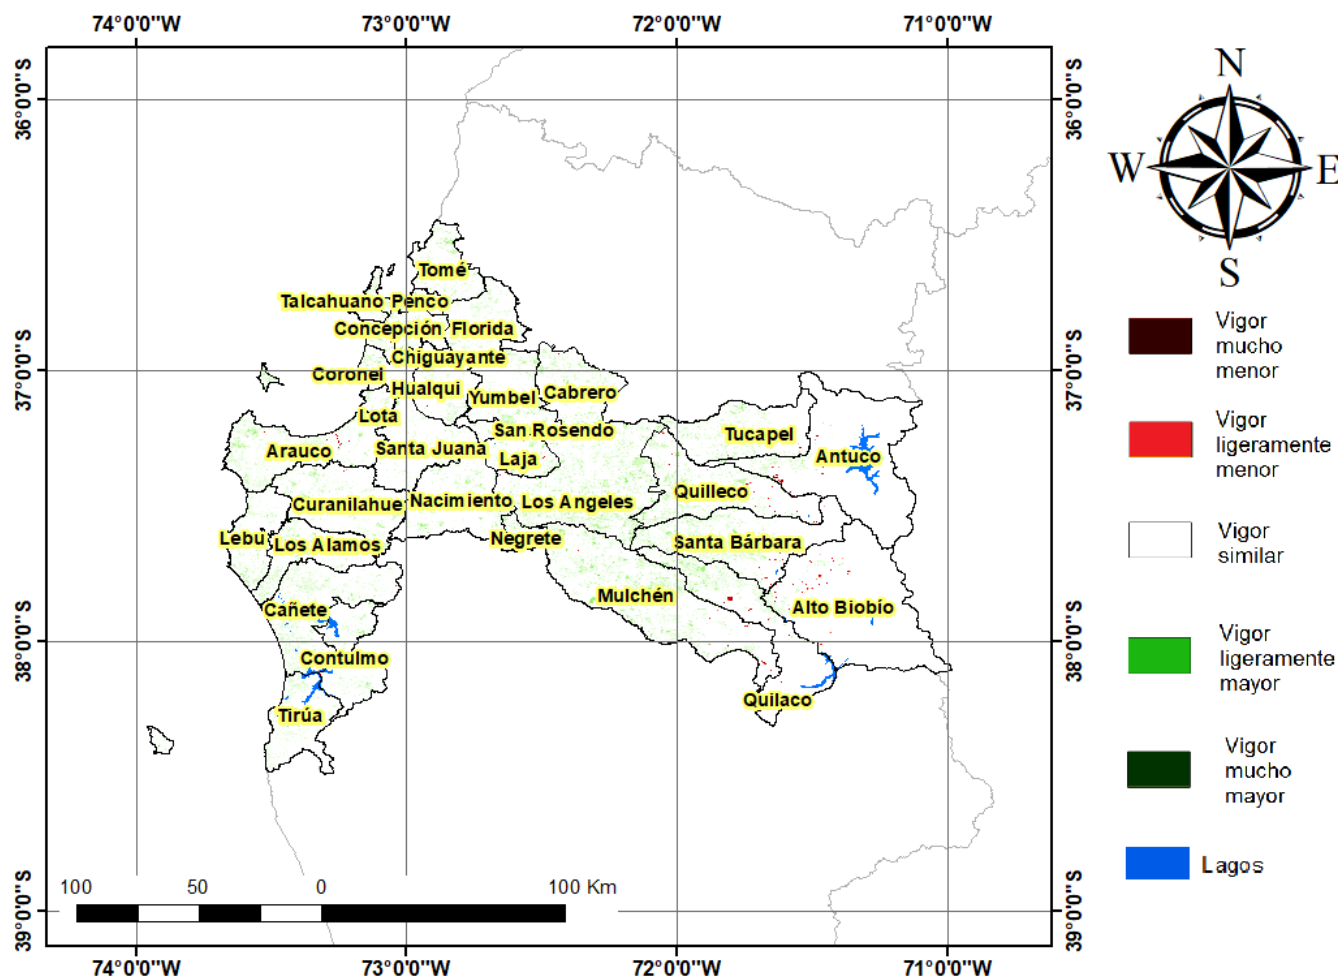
74°0'0"W 73°0'0"W 72°0'0"W 71°0'0"W

36°0'0"S
37°0'0"S
38°0'0"S
39°0'0"S

36°0'0"S
37°0'0"S
38°0'0"S
39°0'0"S

N
W E
S

Tomé
Talcahuano Penco
Concepción Florida
Chiguayante
Coronel
Hualqui
Yumbel Cabrero
Lota
San Rosendo
Tucapel
Arauco
Santa Juana
Laja
Antuco
Quilleco
Curanilahue
Nacimiento
Los Angeles
Lebu
Los Alamos
Negrete
Santa Bárbara
Mulchén
Cañete
Alto Biobío
Contulmo
Quilaco
Tirúa

100 50 0 100 Km

Vigor mucho menor
Vigor ligeramente menor
Vigor similar
Vigor ligeramente mayor
Vigor mucho mayor
Lagos

74°0'0"W 73°0'0"W 72°0'0"W 71°0'0"W